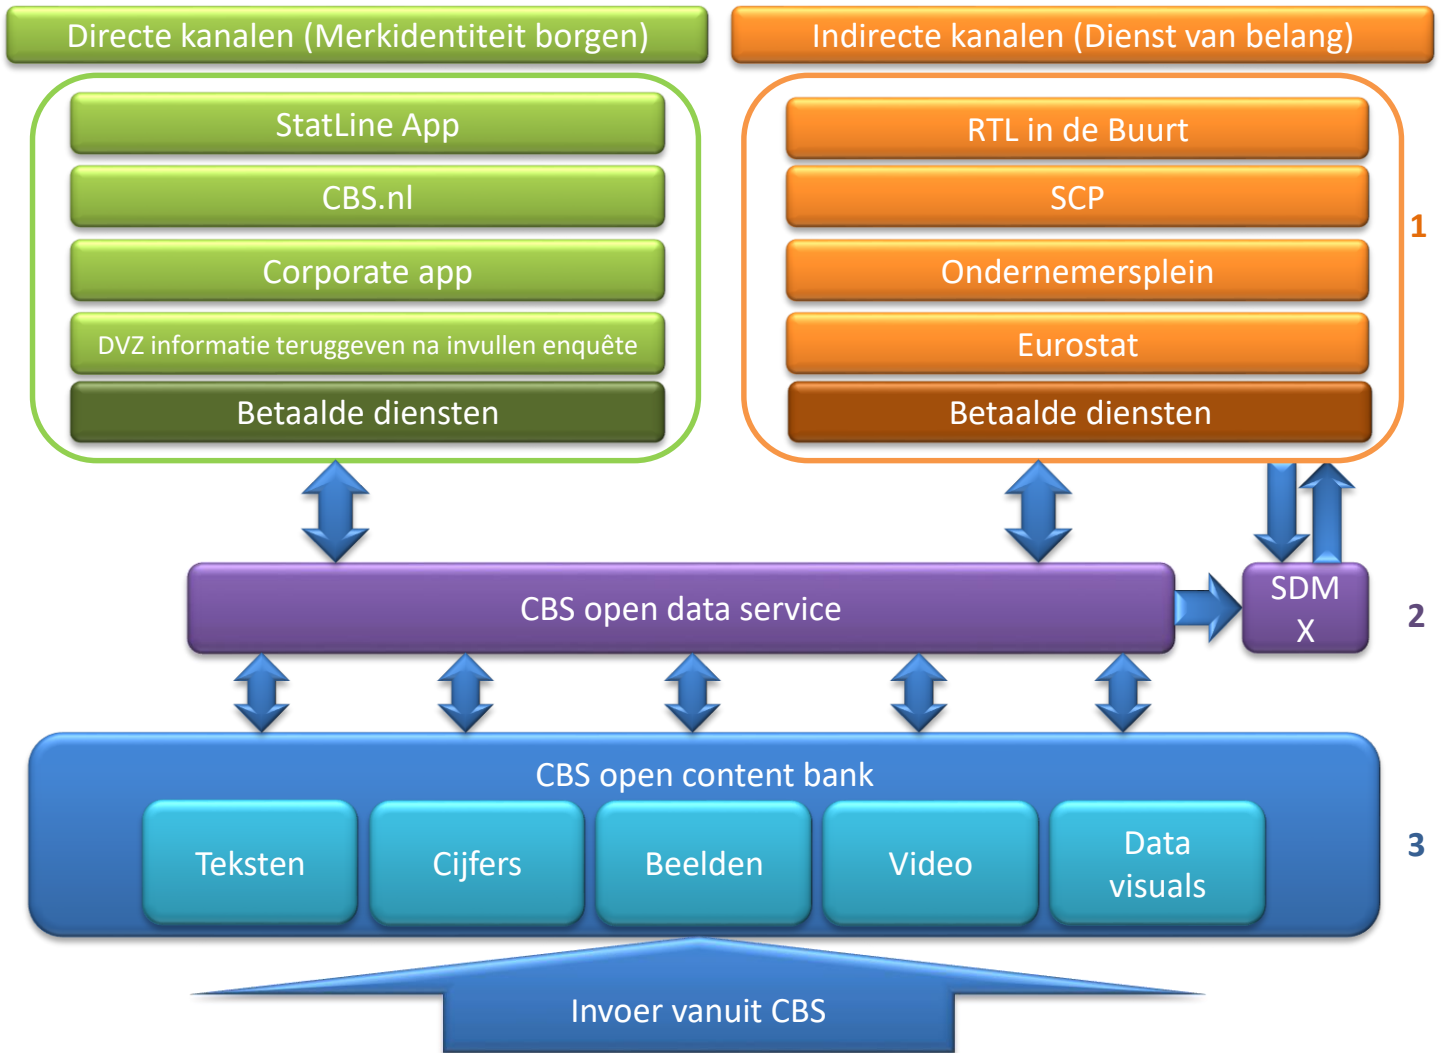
Directe kanalen (Merkidentiteit borgen)

StatLine App

CBS.nl

Corporate app

DVZ informatie teruggeven na invullen enquête

Betaalde diensten

Indirecte kanalen (Dienst van belang)

RTL in de Buurt

SCP

Ondernemersplein

Eurostat

Betaalde diensten

1

CBS open data service

SDM X

2

CBS open content bank

Teksten

Cijfers

Beelden

Video

Data visuals

3

Invoer vanuit CBS